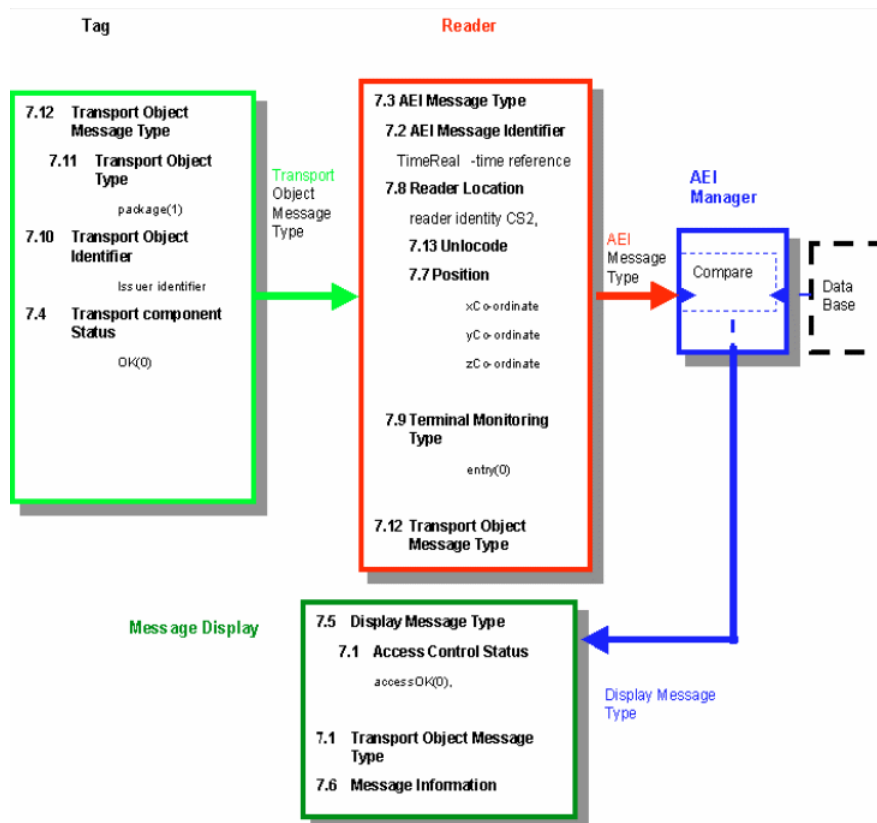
Tag

Reader

7.12 Transport Object Message Type

7.11 Transport Object Type

package(1)

7.10 Transport Object Identifier

Issuer identifier

7.4 Transport component Status

OK(0)

Transport Object Message Type

7.3 AEI Message Type

7.2 AEI Message Identifier

TimeReal -time reference

7.8 Reader Location

reader identity CS2,

7.13 Unlocode

7.7 Position

xCo-ordinate

yCo-ordinate

zCo-ordinate

7.9 Terminal Monitoring Type

entry(0)

7.12 Transport Object Message Type

AEI Message Type

AEI Manager

Compare

Data Base

Message Display

7.5 Display Message Type

7.1 Access Control Status

accessOK(0),

7.1 Transport Object Message Type

7.6 Message Information

Display Message Type